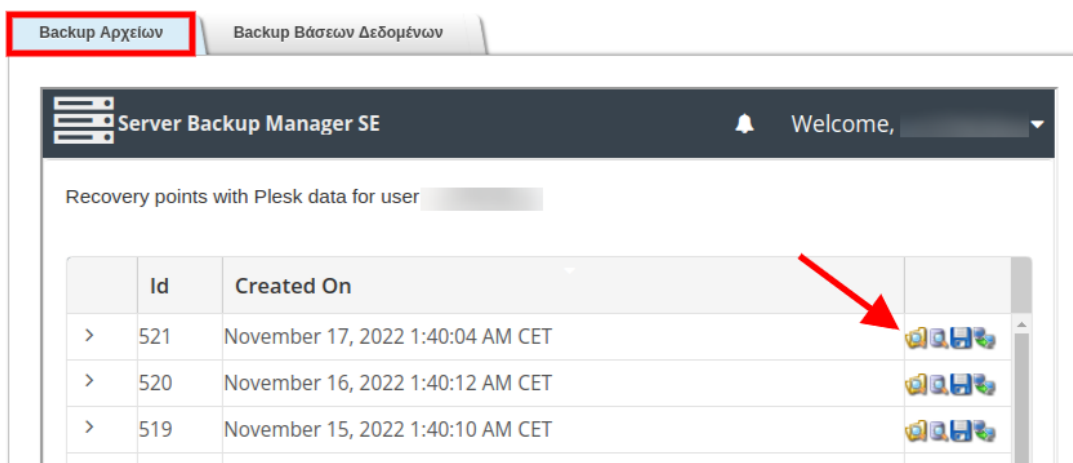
Backup Αρχείων | Backup Βάσεων Δεδομένων

Server Backup Manager SE

Welcome, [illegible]

Recovery points with Plesk data for user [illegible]

| | Id | Created On | |
|---|---|---|---|
| > | 521 | November 17, 2022 1:40:04 AM CET | |
| > | 520 | November 16, 2022 1:40:12 AM CET | |
| > | 519 | November 15, 2022 1:40:10 AM CET | |